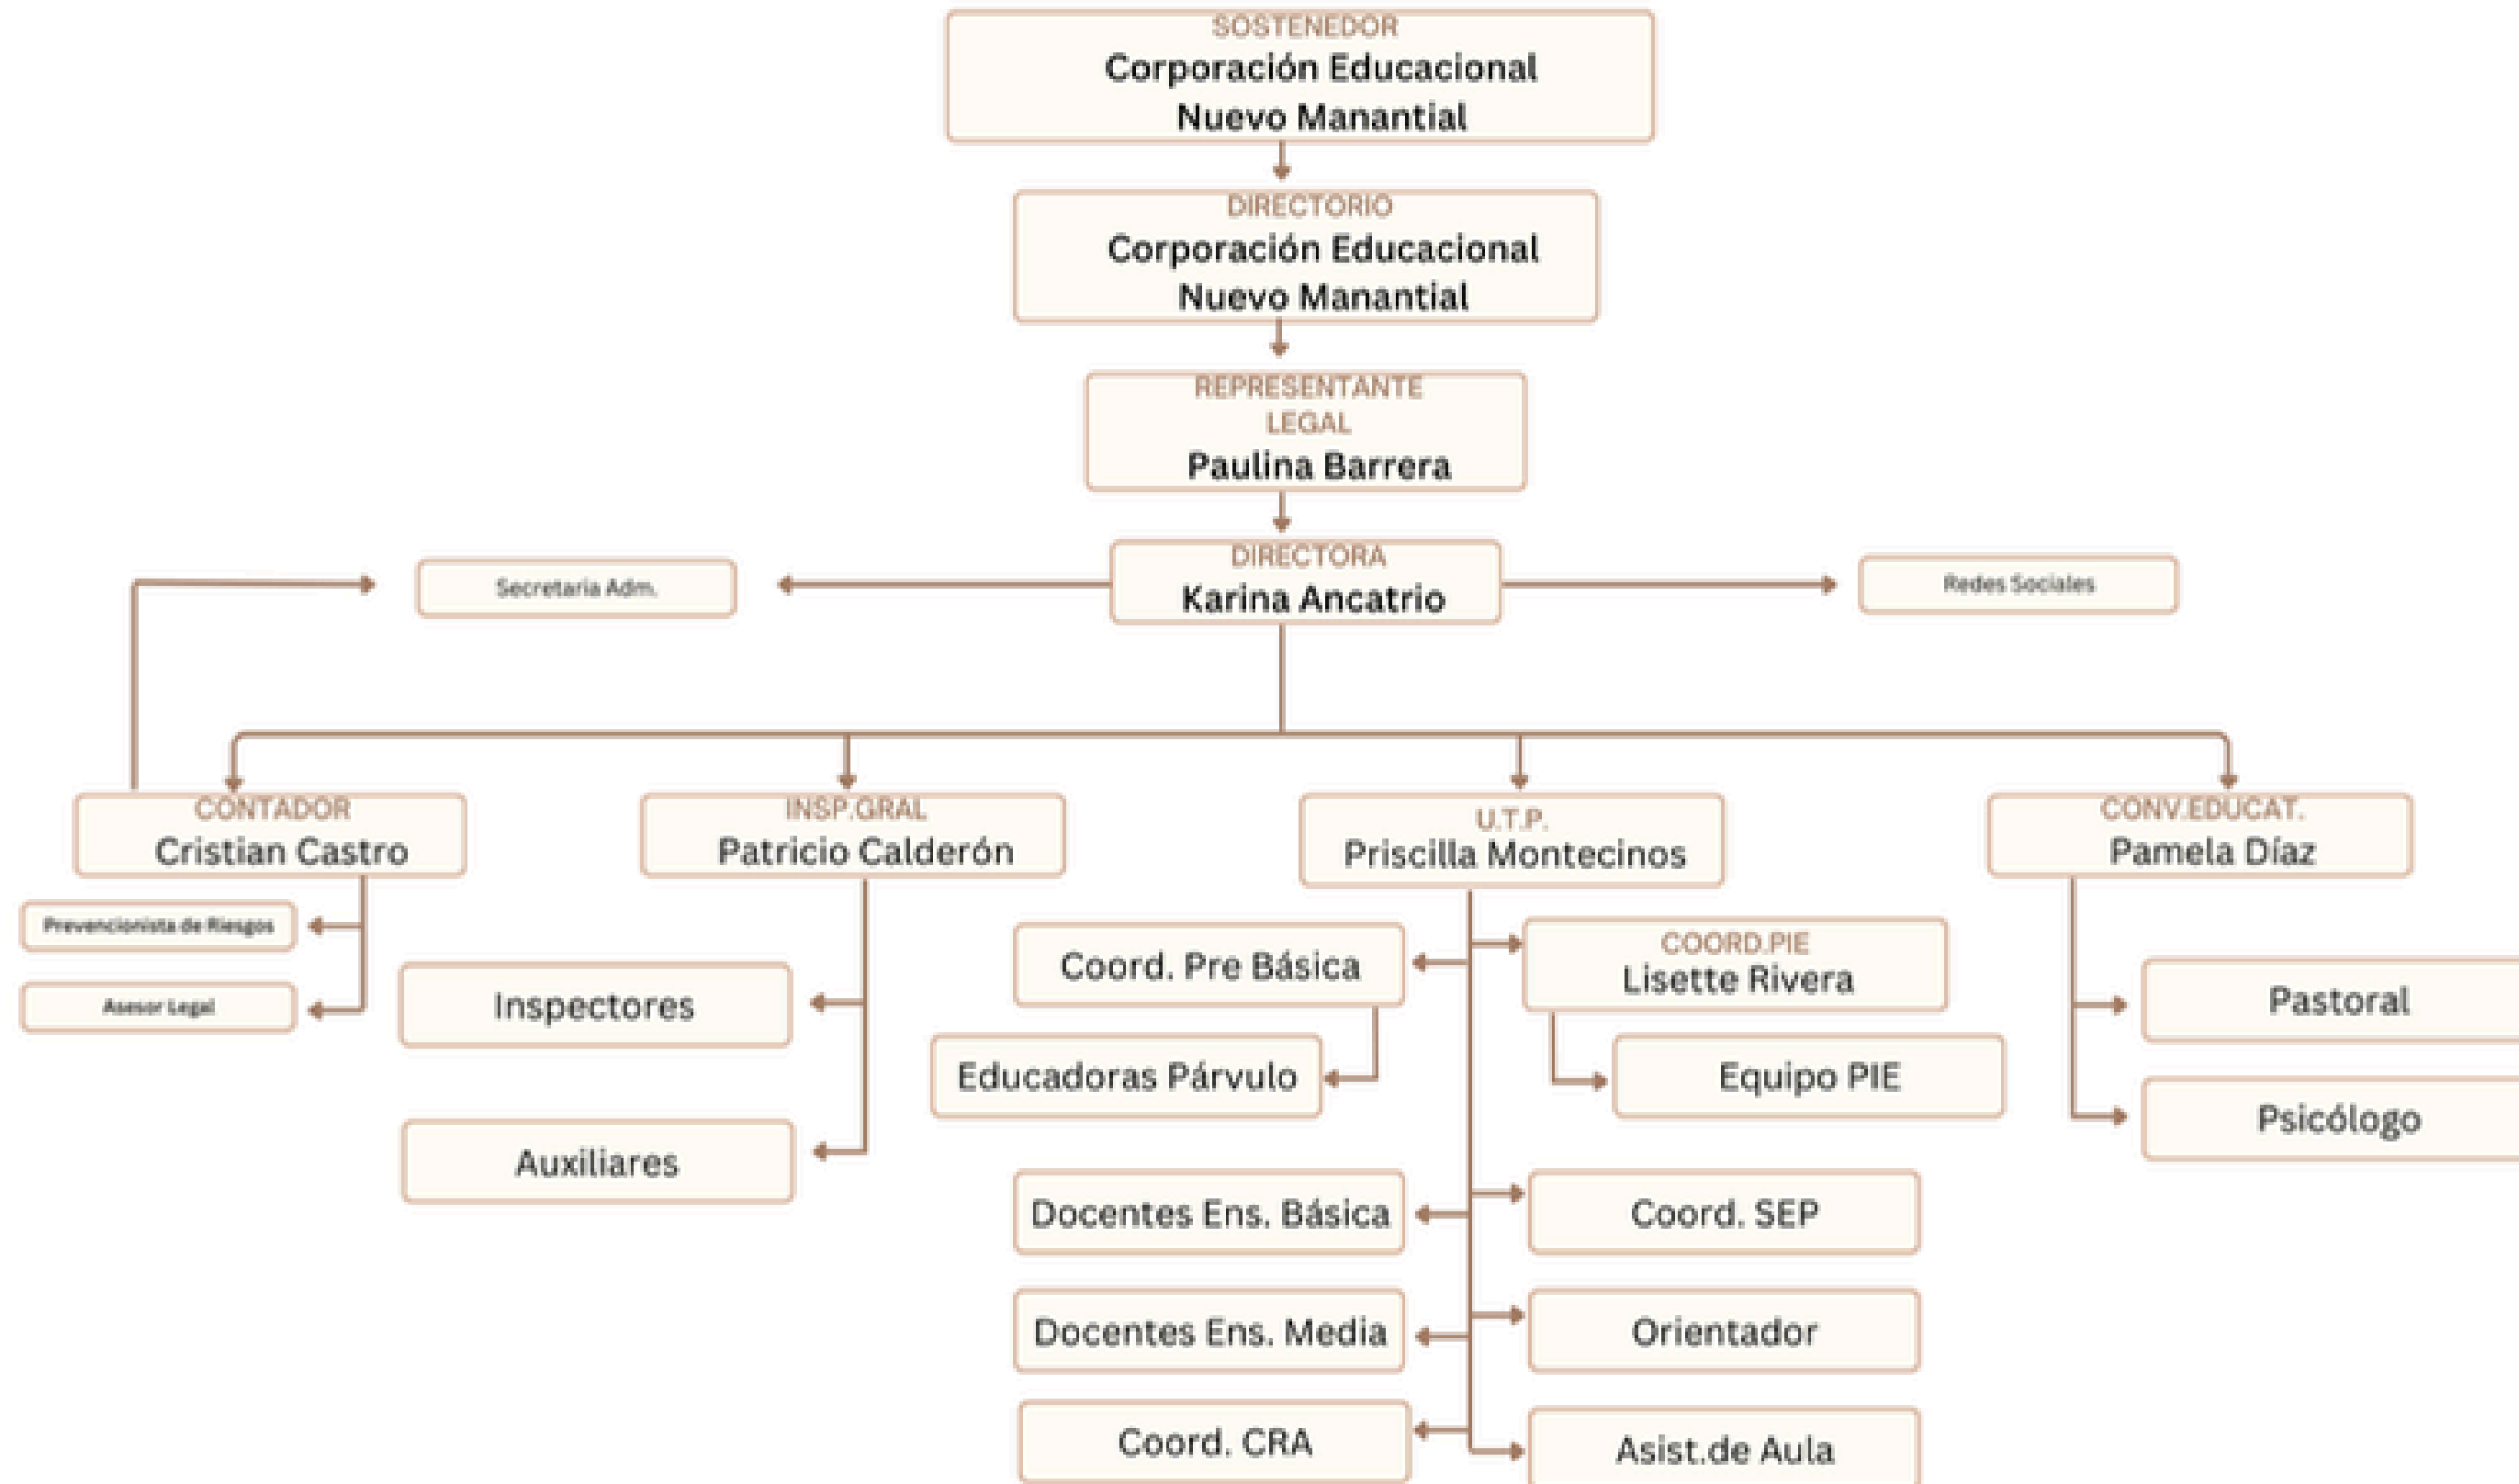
SOSTENEDOR
Corporación Educacional Nuevo Manantial

DIRECTORIO
Corporación Educacional Nuevo Manantial

REPRESENTANTE LEGAL
Paulina Barrera

Secretaria Adm.

DIRECTORA
Karina Ancatrio

Redes Sociales

CONTADOR
Cristian Castro

Prevencionista de Riesgos

Asesor Legal

INSP.GRAL
Patricio Calderón

Inspectores

Auxiliares

U.T.P.
Priscilla Montecinos

Coord. Pre Básica

Educadoras Párvulo

COORD.PIE
Lisette Rivera

Equipo PIE

Docentes Ens. Básica

Coord. SEP

Docentes Ens. Media

Orientador

Coord. CRA

Asist.de Aula

CONV.EDUCAT.
Pamela Díaz

Pastoral

Psicólogo